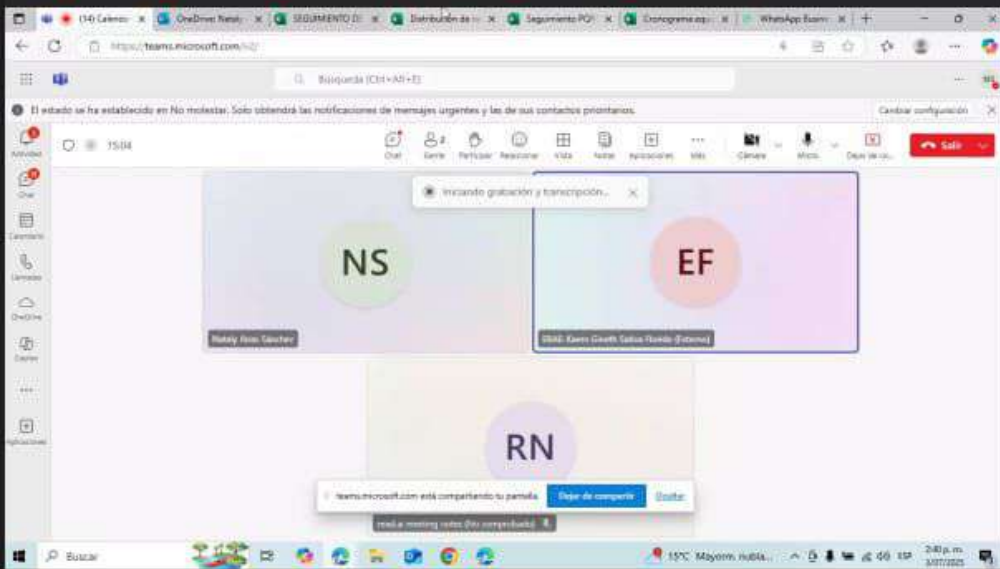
(14) Calendario | OneDrive: Nataly | SEGUIMIENTO D | Distribución de | Seguimiento POI | Cronograma equ | WhatsApp Busin | +

https://teams.microsoft.com/v2/

Búsqueda (Ctrl+Alt+E)

El estado se ha establecido en No molestar. Solo obtendrá las notificaciones de mensajes urgentes y las de sus contactos prioritarios.

Cambiar configuración

Actividad
Chat
Calendario
Llamadas
OneDrive
Copilot
...
Aplicaciones

15:04

Chat | 2 Gente | Participar | Reaccionar | Vista | Notas | Aplicaciones | Más | Cámara | Micro | Dejar de co... | Salir

Iniciando grabación y transcripción...

NS
Nataly Ríos Sánchez

EF
DBAE: Karen Giseth Ealisa Florido (Externo)

RN
read.ai meeting notes (No comprobado)

teams.microsoft.com está compartiendo tu pantalla. Dejar de compartir Ocultar

Buscar

15°C Mayorm. nubla... ESP 2:40 p. m. 3/07/2025